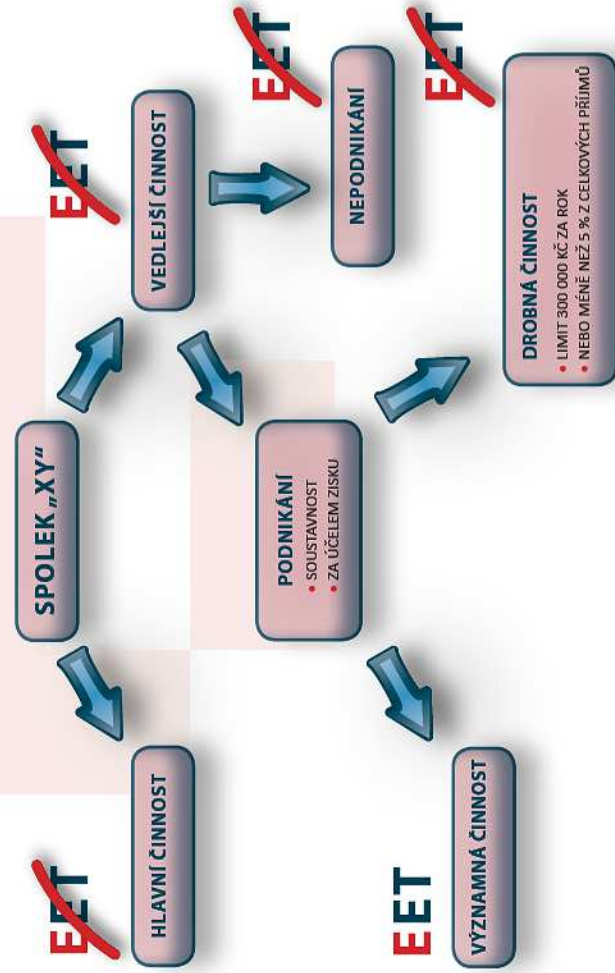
SPOLEK „XY"

EET
HLAVNÍ ČINNOST

EET
VEDLEJŠÍ ČINNOST

EET
NEPODNIKÁNÍ

PODNIKÁNÍ
• SOUSTAVNOST
• ZA ÚČELEM ZISKU

EET
DROBNÁ ČINNOST
• LIMIT 300 000 KČ ZA ROK
• NEBO MÉNĚ NEŽ 5 % Z CELKOVÝCH PŘÍJMŮ

EET
VÝZNAMNÁ ČINNOST